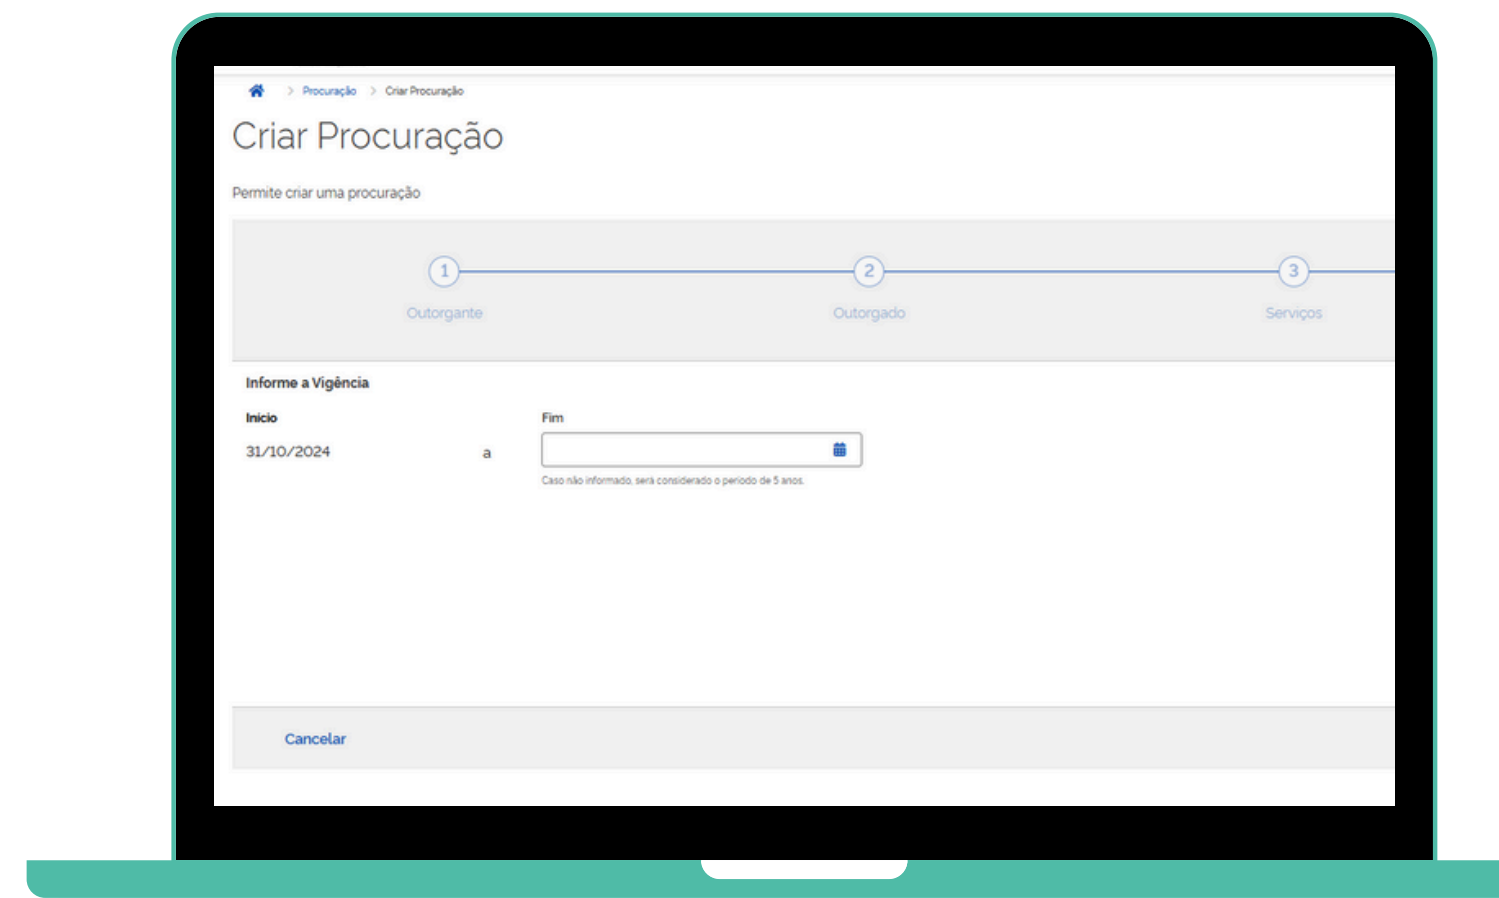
> Procuração > Criar Procuração

Criar Procuração

Permite criar uma procuração

1 Outorgante

2 Outorgado

3 Serviços

Informe a Vigência

Inicio

31/10/2024

a

Fim

Caso não informado, será considerado o período de 5 anos.

Cancelar